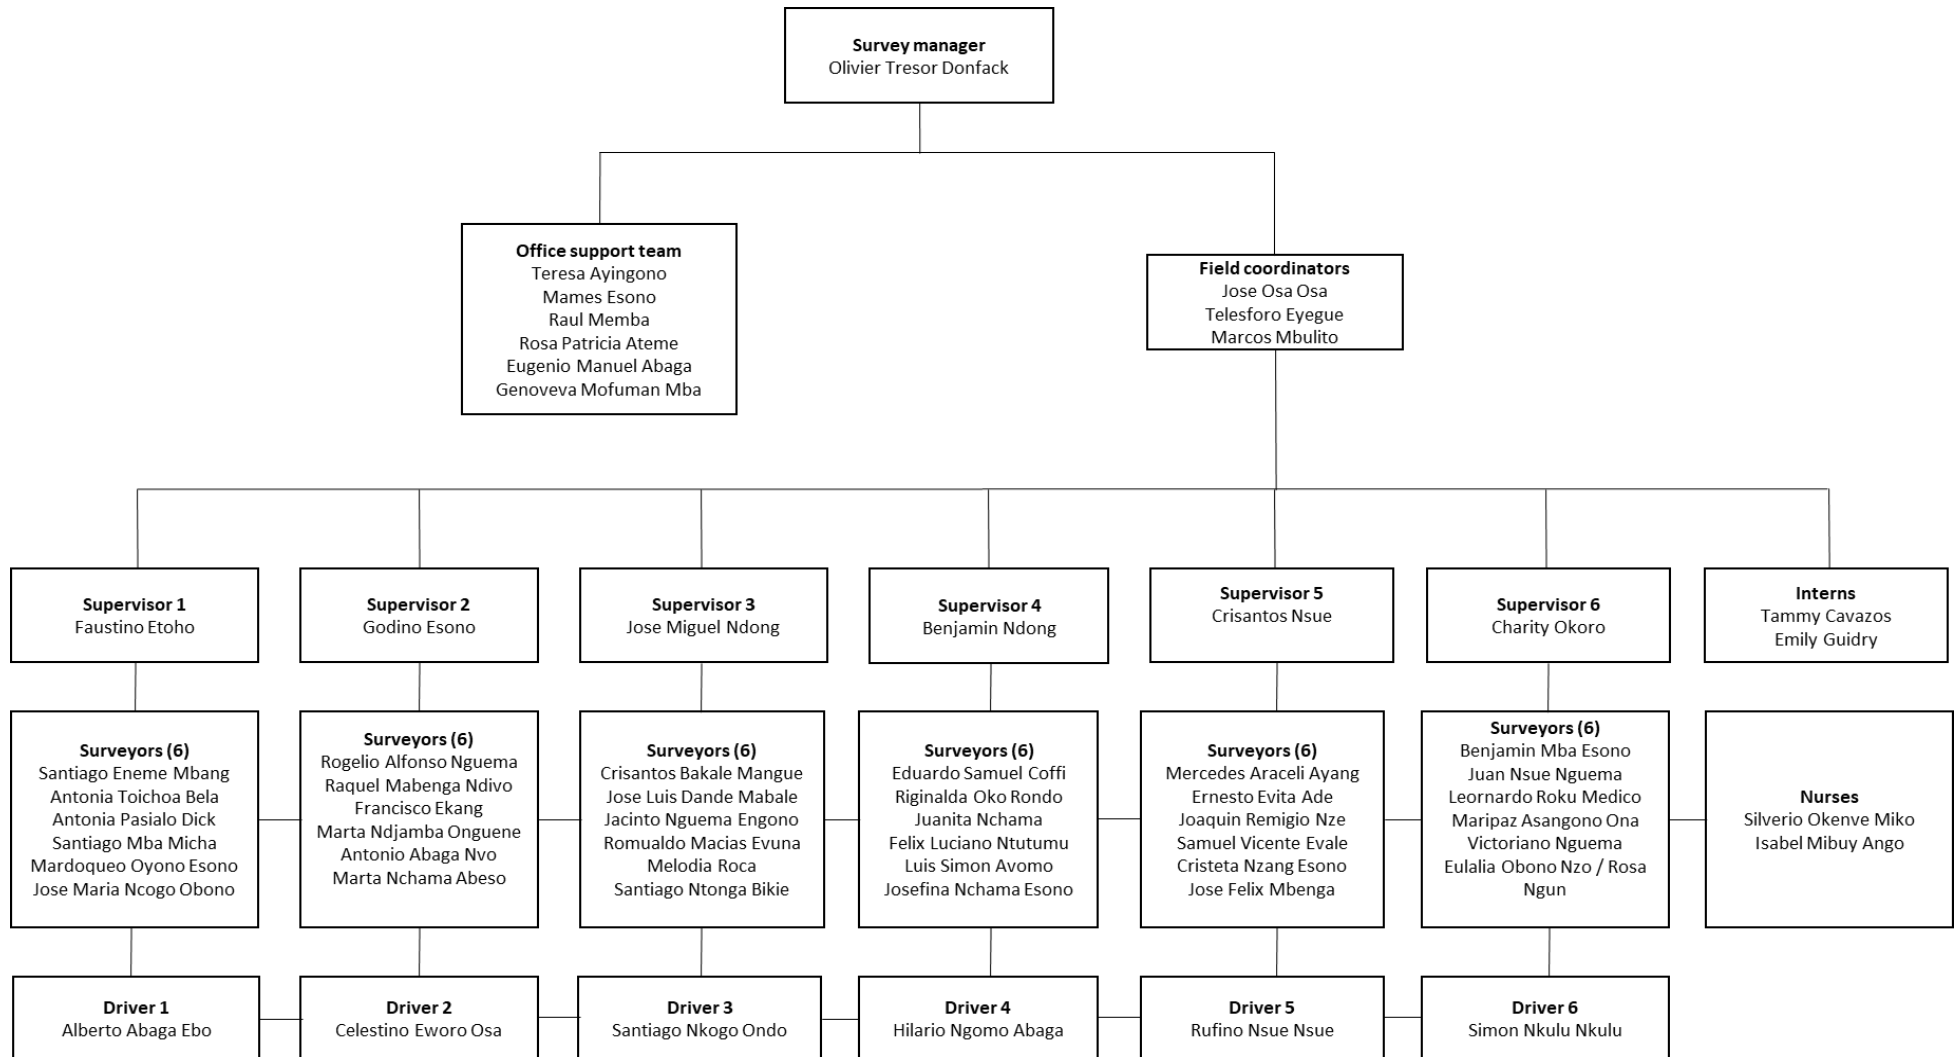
Survey manager
Olivier Tresor Donfack

Office support team
Teresa Ayingono
Mames Esono
Raul Memba
Rosa Patricia Ateme
Eugenio Manuel Abaga
Genoveva Mofuman Mba

Field coordinators
Jose Osa Osa
Telesforo Eyegue
Marcos Mbulito

Supervisor 1
Faustino Etoho

Supervisor 2
Godino Esono

Supervisor 3
Jose Miguel Ndong

Supervisor 4
Benjamin Ndong

Supervisor 5
Crisantos Nsue

Supervisor 6
Charity Okoro

Interns
Tammy Cavazos
Emily Guidry

Surveyors (6)
Santiago Eneme Mbang
Antonia Toichoa Bela
Antonia Pasialo Dick
Santiago Mba Micha
Mardoqueo Oyono Esono
Jose Maria Ncogo Obono

Surveyors (6)
Rogelio Alfonso Nguema
Raquel Mabenga Ndivo
Francisco Ekang
Marta Ndjamba Onguene
Antonio Abaga Nvo
Marta Nchama Abeso

Surveyors (6)
Crisantos Bakale Mangue
Jose Luis Dande Mabale
Jacinto Nguema Engono
Romualdo Macias Evuna
Melodia Roca
Santiago Ntonga Bikie

Surveyors (6)
Eduardo Samuel Coffi
Riginalda Oko Rondo
Juanita Nchama
Felix Luciano Ntutumu
Luis Simon Avomo
Josefina Nchama Esono

Surveyors (6)
Mercedes Araceli Ayang
Ernesto Evita Ade
Joaquin Remigio Nze
Samuel Vicente Evale
Cristeta Nzang Esono
Jose Felix Mbenga

Surveyors (6)
Benjamin Mba Esono
Juan Nsue Nguema
Leornardo Roku Medico
Maripaz Asangono Ona
Victoriano Nguema
Eulalia Obono Nzo / Rosa Ngun

Nurses
Silverio Okenve Miko
Isabel Mibuy Ango

Driver 1
Alberto Abaga Ebo

Driver 2
Celestino Eworo Osa

Driver 3
Santiago Nkogo Ondo

Driver 4
Hilario Ngomo Abaga

Driver 5
Rufino Nsue Nsue

Driver 6
Simon Nkulu Nkulu